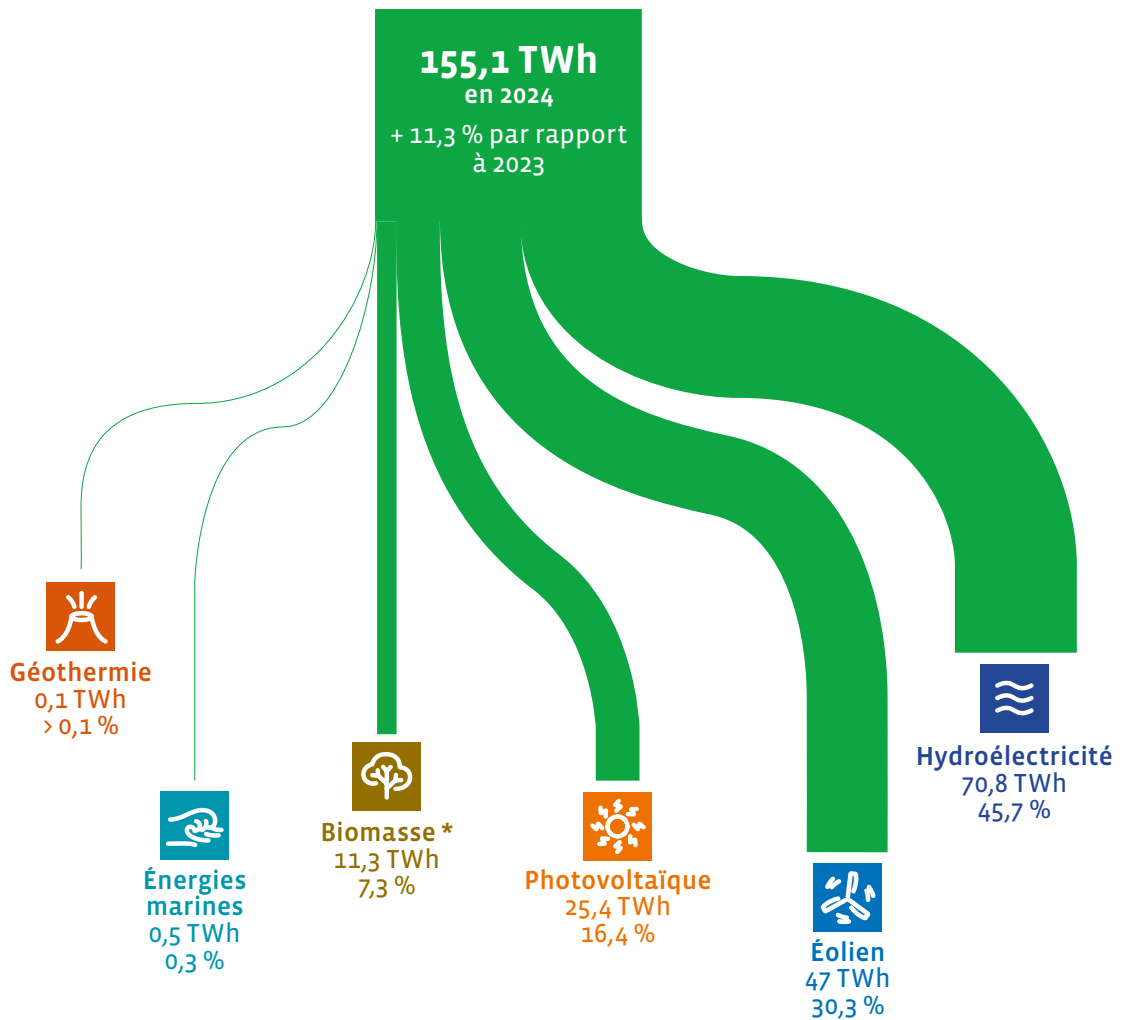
155,1 TWh
en 2024
+ 11,3 % par rapport à 2023

Géothermie
0,1 TWh
> 0,1 %

Énergies marines
0,5 TWh
0,3 %

Biomasse *
11,3 TWh
7,3 %

Photovoltaïque
25,4 TWh
16,4 %

Éolien
47 TWh
30,3 %

Hydroélectricité
70,8 TWh
45,7 %